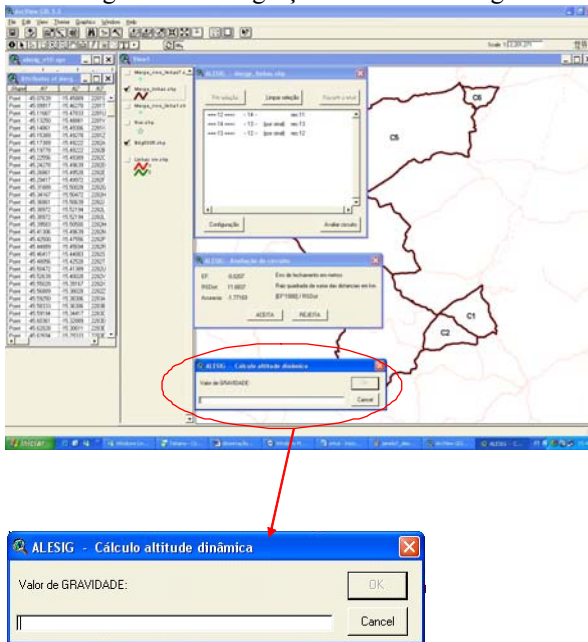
ArcView GIS 3.3
File Edit View Theme Graphics Window Help
Scale 1: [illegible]
alesig_vt0.apr
Attributes of alesig
View1
Merge_nov_linha1.shp
Merge_linhas.shp
Merge_nov_linha1.shp
Rn.shp
Bdg2008.shp
Linhas_rev.shp
ALESIG - Merge_linhas.shp
Pré seleção
Limpar seleção
Repetir a rest
Configuração
Avaliar circuito
C6
C5
ALESIG - Avaliação do circuito
EF: 0.0267
Erro de fechamento em metros
RtSDist: 11.6607
Raiz quadrada da soma das distancias em km
Acurácia: -1.77103
(EF*1000) / RtSDist
ACEITA
REJEITA
C1
C2
ALESIG - Cálculo altitude dinâmica
Valor de GRAVIDADE:
OK
Cancel
Iniciar

ALESIG - Cálculo altitude dinâmica
Valor de GRAVIDADE:
OK
Cancel